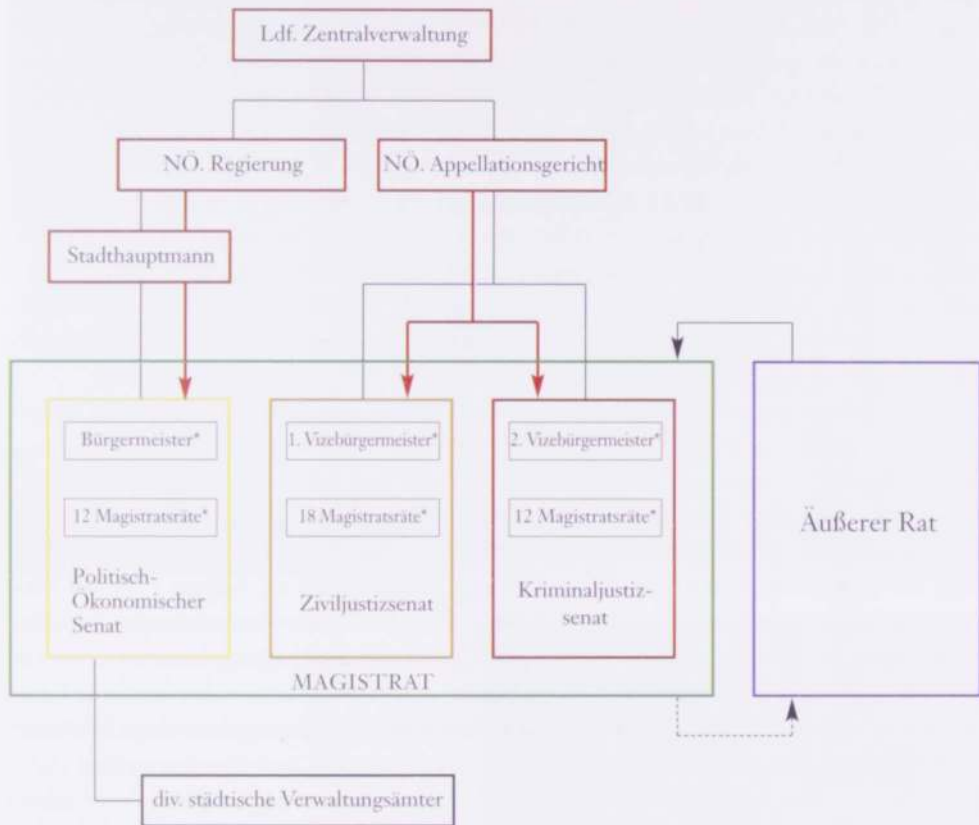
Ldf. Zentralverwaltung

NÖ. Regierung

NÖ. Appellationsgericht

Stadthauptmann

Bürgermeister*

12 Magistratsräte*

Politisch-Ökonomischer Senat

1. Vizebürgermeister*

18 Magistratsräte*

Ziviljustizsenat

2. Vizebürgermeister*

12 Magistratsräte*

Kriminaljustizsenat

MAGISTRAT

Äußerer Rat

div. städtische Verwaltungsämter